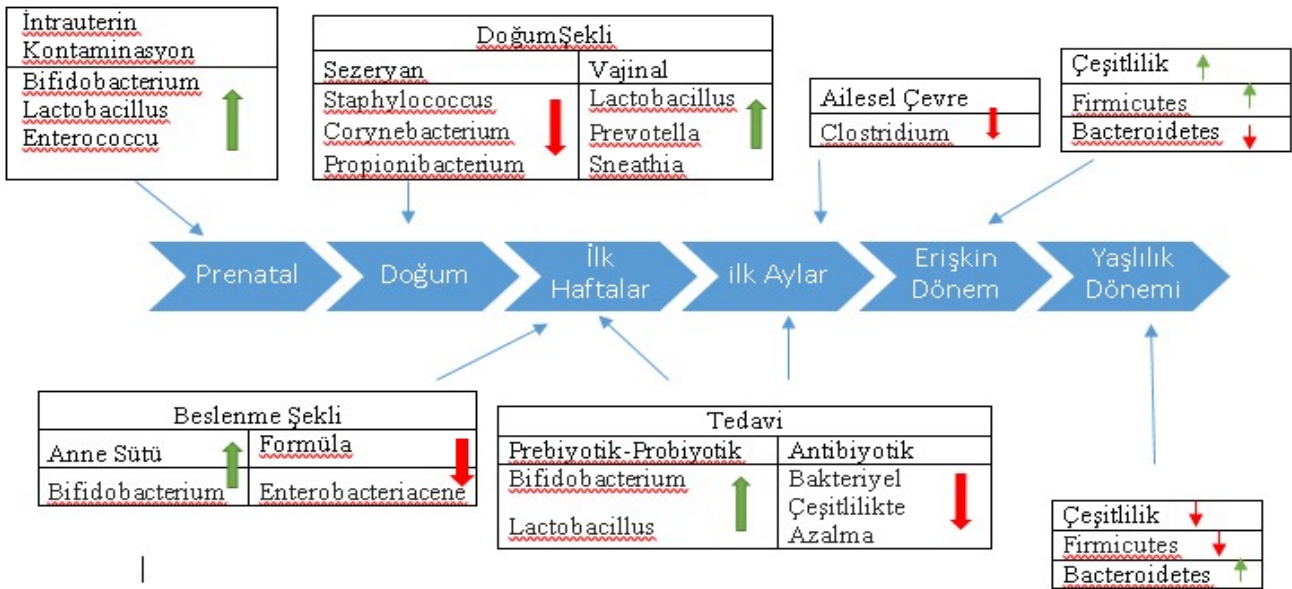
| İntrauterin Kontaminasyon |
|---|
| Bifidobacterium Lactobacillus Enterococcu |

| DoğumŞekli | |
|---|---|
| Sezeryan | Vajinal |
| Staphylococcus Corynebacterium Propionibacterium | Lactobacillus Prevotella Sneathia |

| Ailesel Çevre |
|---|
| Clostridium |

| Çeşitlilik |
|---|
| Firmicutes |
| Bacteroidetes |

Prenatal

Doğum

İlk Haftalar

ilk Aylar

Erişkin Dönem

Yaşlılık Dönemi

| Beslenme Şekli | |
|---|---|
| Anne Sütü | Formüla |
| Bifidobacterium | Enterobacteriacene |

| Tedavi | |
|---|---|
| Prebiyotik-Probiyotik | Antibiyotik |
| Bifidobacterium Lactobacillus | Bakteriyel Çeşitlilikte Azalma |

| Çeşitlilik |
|---|
| Firmicutes |
| Bacteroidetes |